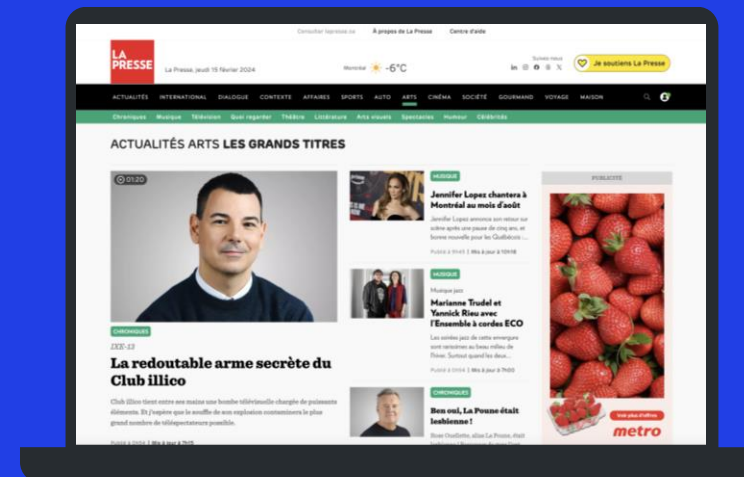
Consulter lapresse.ca À propos de La Presse Centre d'aide

LA PRESSE

La Presse, jeudi 15 février 2024

Montréal -6°C

Suivez-nous

Je soutiens La Presse

ACTUALITÉS INTERNATIONAL DIALOGUE CONTEXTE AFFAIRES SPORTS AUTO ARTS CINÉMA SOCIÉTÉ GOURMAND VOYAGE MAISON

Chroniques Musique Télévision Quoi regarder Théâtre Littérature Arts visuels Spectacles Humour Célébrités

ACTUALITÉS ARTS LES GRANDS TITRES

01:20

CHRONIQUES

IXE-13

La redoutable arme secrète du Club illico

Club illico tient entre ses mains une bombe télévisuelle chargée de puissants éléments. Et j'espère que le souffle de son explosion contaminera le plus grand nombre de téléspectateurs possible.

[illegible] | Mis à jour à 7h15

MUSIQUE

Jennifer Lopez chantera à Montréal au mois d'août

Jennifer Lopez annonce son retour sur scène après une pause de cinq ans, et bonne nouvelle pour les Québécois :...

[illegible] | Mis à jour à 10h18

MUSIQUE

Musique jazz

Marianne Trudel et Yannick Rieu avec l'Ensemble à cordes ECO

Les soirées jazz de cette envergure sont rarissimes au beau milieu de l'hiver. Surtout quand les deux...

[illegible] | Mis à jour à 7h00

CHRONIQUES

Ben oui, La Poune était lesbienne !

Rose Ouellette, alias La Poune, était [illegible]

PUBLICITÉ

metro